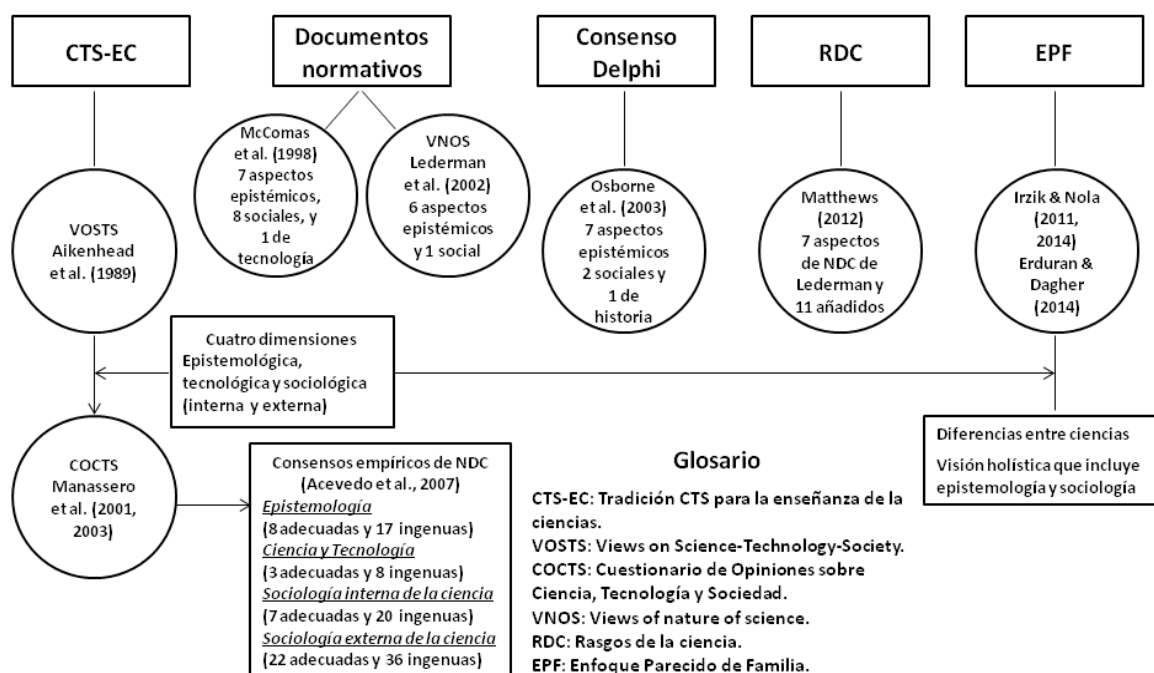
CTS-EC

Documentos normativos

Consenso Delphi

RDC

EPF

McComas et al. (1998) 7 aspectos epistémicos, 8 sociales, y 1 de tecnología

VNOS Lederman et al. (2002) 6 aspectos epistémicos y 1 social

Osborne et al. (2003) 7 aspectos epistémicos 2 sociales y 1 de historia

Matthews (2012) 7 aspectos de NDC de Lederman y 11 añadidos

Irzik & Nola (2011, 2014) Erduran & Dagher (2014)

VOSTS Aikenhead et al. (1989)

Cuatro dimensiones Epistemológica, tecnológica y sociológica (interna y externa)

COCTS Manassero et al. (2001, 2003)

Consensos empíricos de NDC (Acevedo et al., 2007)
Epistemología
(8 adecuadas y 17 ingenuas)
Ciencia y Tecnología
(3 adecuadas y 8 ingenuas)
Sociología interna de la ciencia
(7 adecuadas y 20 ingenuas)
Sociología externa de la ciencia
(22 adecuadas y 36 ingenuas)

Diferencias entre ciencias
Visión holística que incluye epistemología y sociología

Glosario
CTS-EC: Tradición CTS para la enseñanza de la ciencias.
VOSTS: Views on Science-Technology-Society.
COCTS: Cuestionario de Opiniones sobre Ciencia, Tecnología y Sociedad.
VNOS: Views of nature of science.
RDC: Rasgos de la ciencia.
EPF: Enfoque Parecido de Familia.